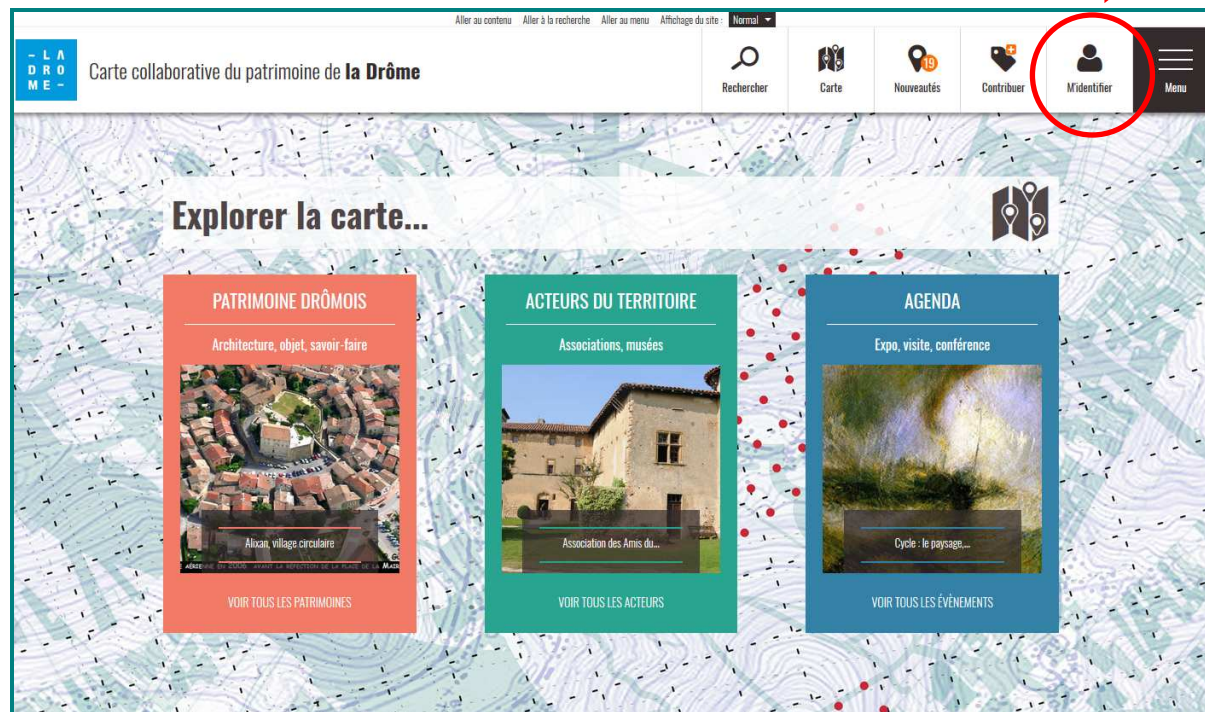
Aller au contenu Aller à la recherche Aller au menu Affichage du site : Normal

– LA
DRO
ME –

Carte collaborative du patrimoine de **la Drôme**

Rechercher
Carte
19
Nouveautés
Contribuer
M'identifier
Menu

Explorer la carte...

PATRIMOINE DRÔMOIS

Architecture, objet, savoir-faire

Alixan, village circulaire

VOIR TOUS LES PATRIMOINES

ACTEURS DU TERRITOIRE

Associations, musées

Association des Amis du...

VOIR TOUS LES ACTEURS

AGENDA

Expo, visite, conférence

Cycle : le paysage,...

VOIR TOUS LES ÉVÉNEMENTS